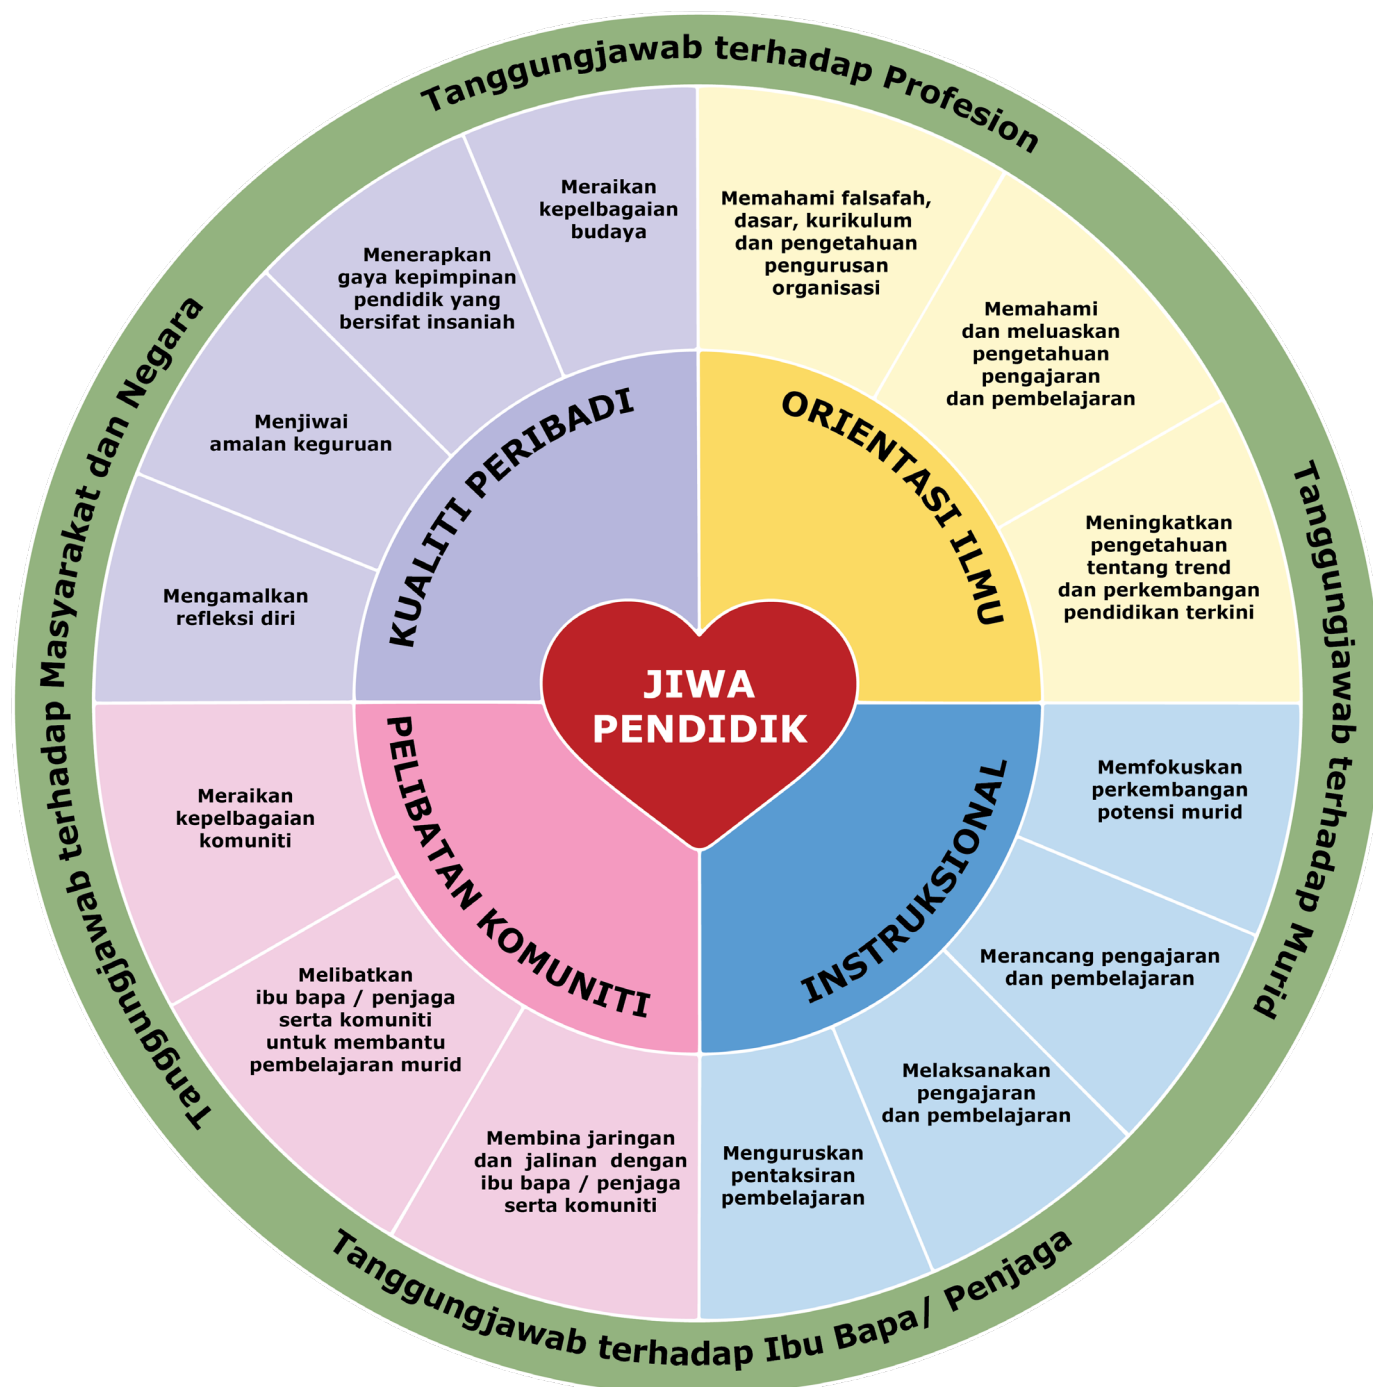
Tanggungjawab terhadap Profesion

Tanggungjawab terhadap Murid

Tanggungjawab terhadap Ibu Bapa/ Penjaga

Tanggungjawab terhadap Masyarakat dan Negara

JIWA PENDIDIK

KUALITI PERIBADI

Meraikan kepelbagaian budaya

Menerapkan gaya kepimpinan pendidik yang bersifat insaniah

Menjiwai amalan keguruan

Mengamalkan refleksi diri

ORIENTASI ILMU

Memahami falsafah, dasar, kurikulum dan pengetahuan pengurusan organisasi

Memahami dan meluaskan pengetahuan pengajaran dan pembelajaran

Meningkatkan pengetahuan tentang trend dan perkembangan pendidikan terkini

INSTRUKSIONAL

Memfokuskan perkembangan potensi murid

Merancang pengajaran dan pembelajaran

Melaksanakan pengajaran dan pembelajaran

Menguruskan pentaksiran pembelajaran

PELIBATAN KOMUNITI

Meraikan kepelbagaian komuniti

Melibatkan ibu bapa / penjaga serta komuniti untuk membantu pembelajaran murid

Membina jaringan dan jalinan dengan ibu bapa / penjaga serta komuniti